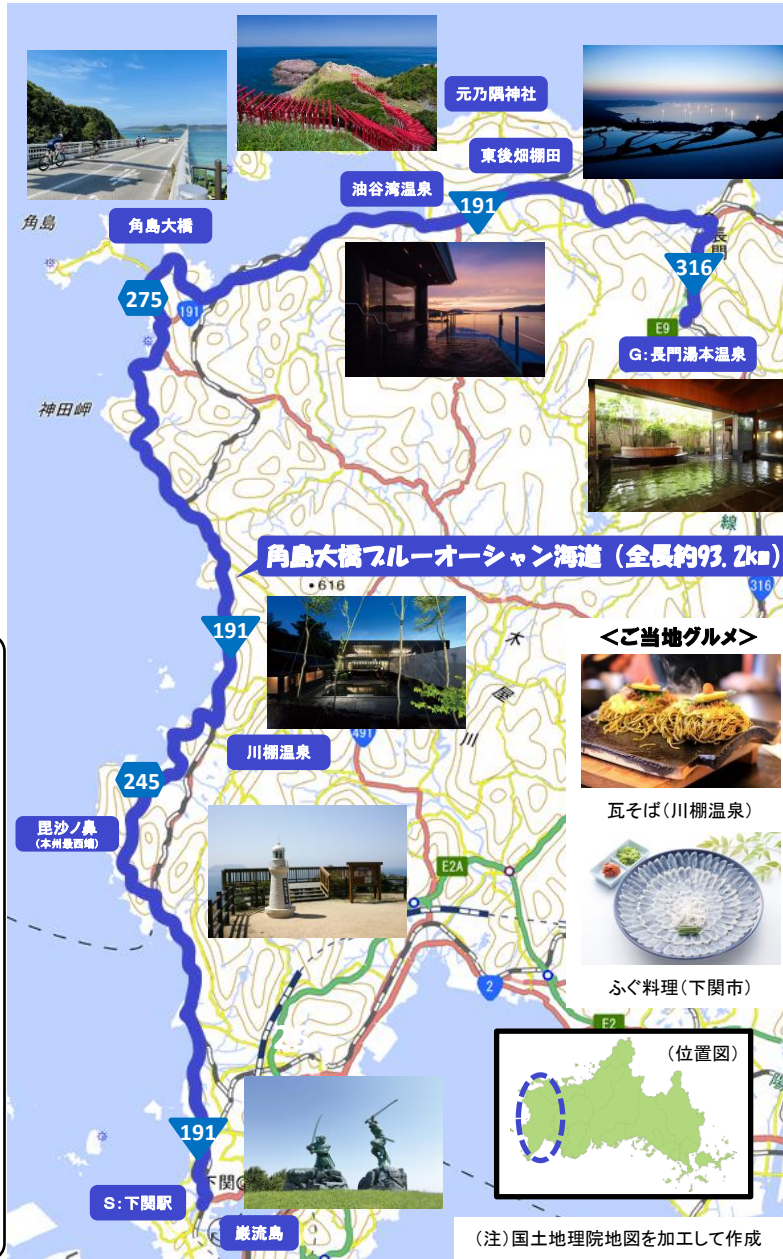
元乃隅神社
東後畑棚田
油谷湾温泉
191
角島
角島大橋
275
191
316
E9
G:長門湯本温泉
神田岬
角島大橋ブルーオーシャン海道（全長約93.2km）
•616
316
191
<ご当地グルメ>
川棚温泉
491
245
瓦そば（川棚温泉）
毘沙ノ鼻
（本州最西端）
E2A
ふぐ料理（下関市）
2
E2
（位置図）
191
下関
S:下関駅
巌流島
（注）国土地理院地図を加工して作成